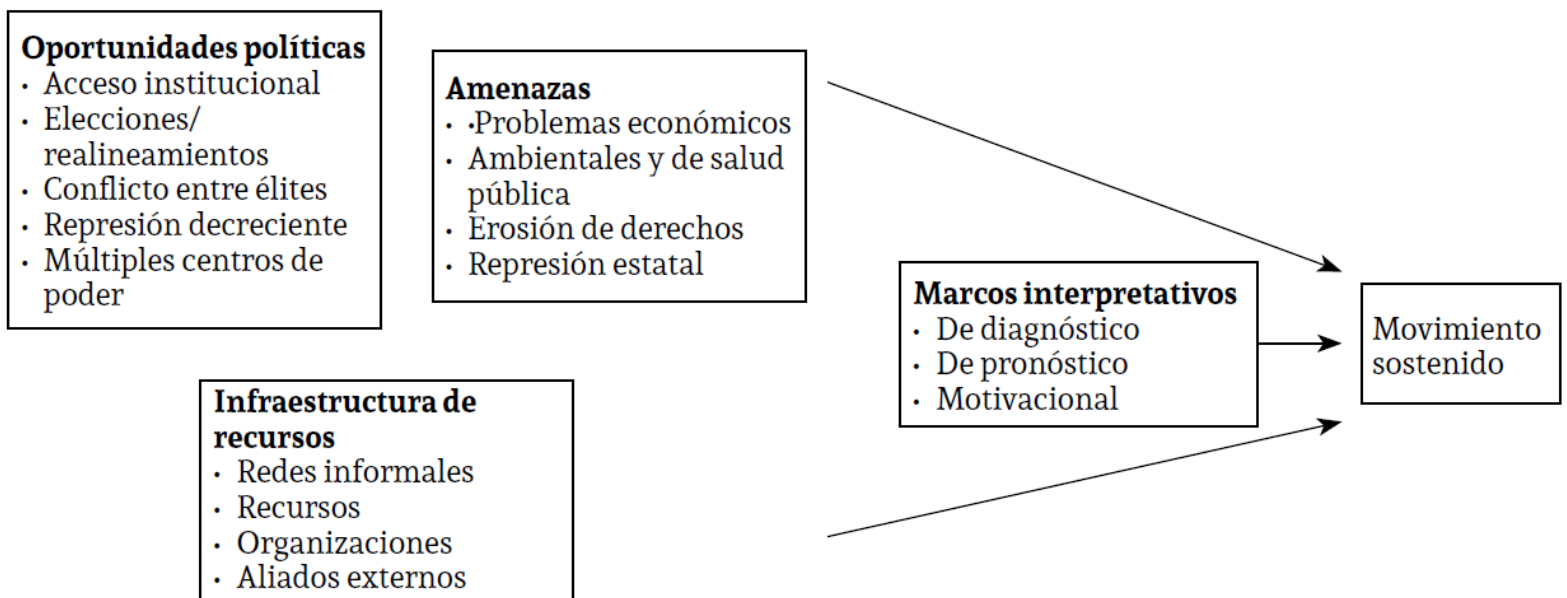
**Oportunidades políticas**
- Acceso institucional
- Elecciones/ realineamientos
- Conflicto entre élites
- Represión decreciente
- Múltiples centros de poder

**Amenazas**
- ·Problemas económicos
- Ambientales y de salud pública
- Erosión de derechos
- Represión estatal

**Marcos interpretativos**
- De diagnóstico
- De pronóstico
- Motivacional

Movimiento sostenido

**Infraestructura de recursos**
- Redes informales
- Recursos
- Organizaciones
- Aliados externos